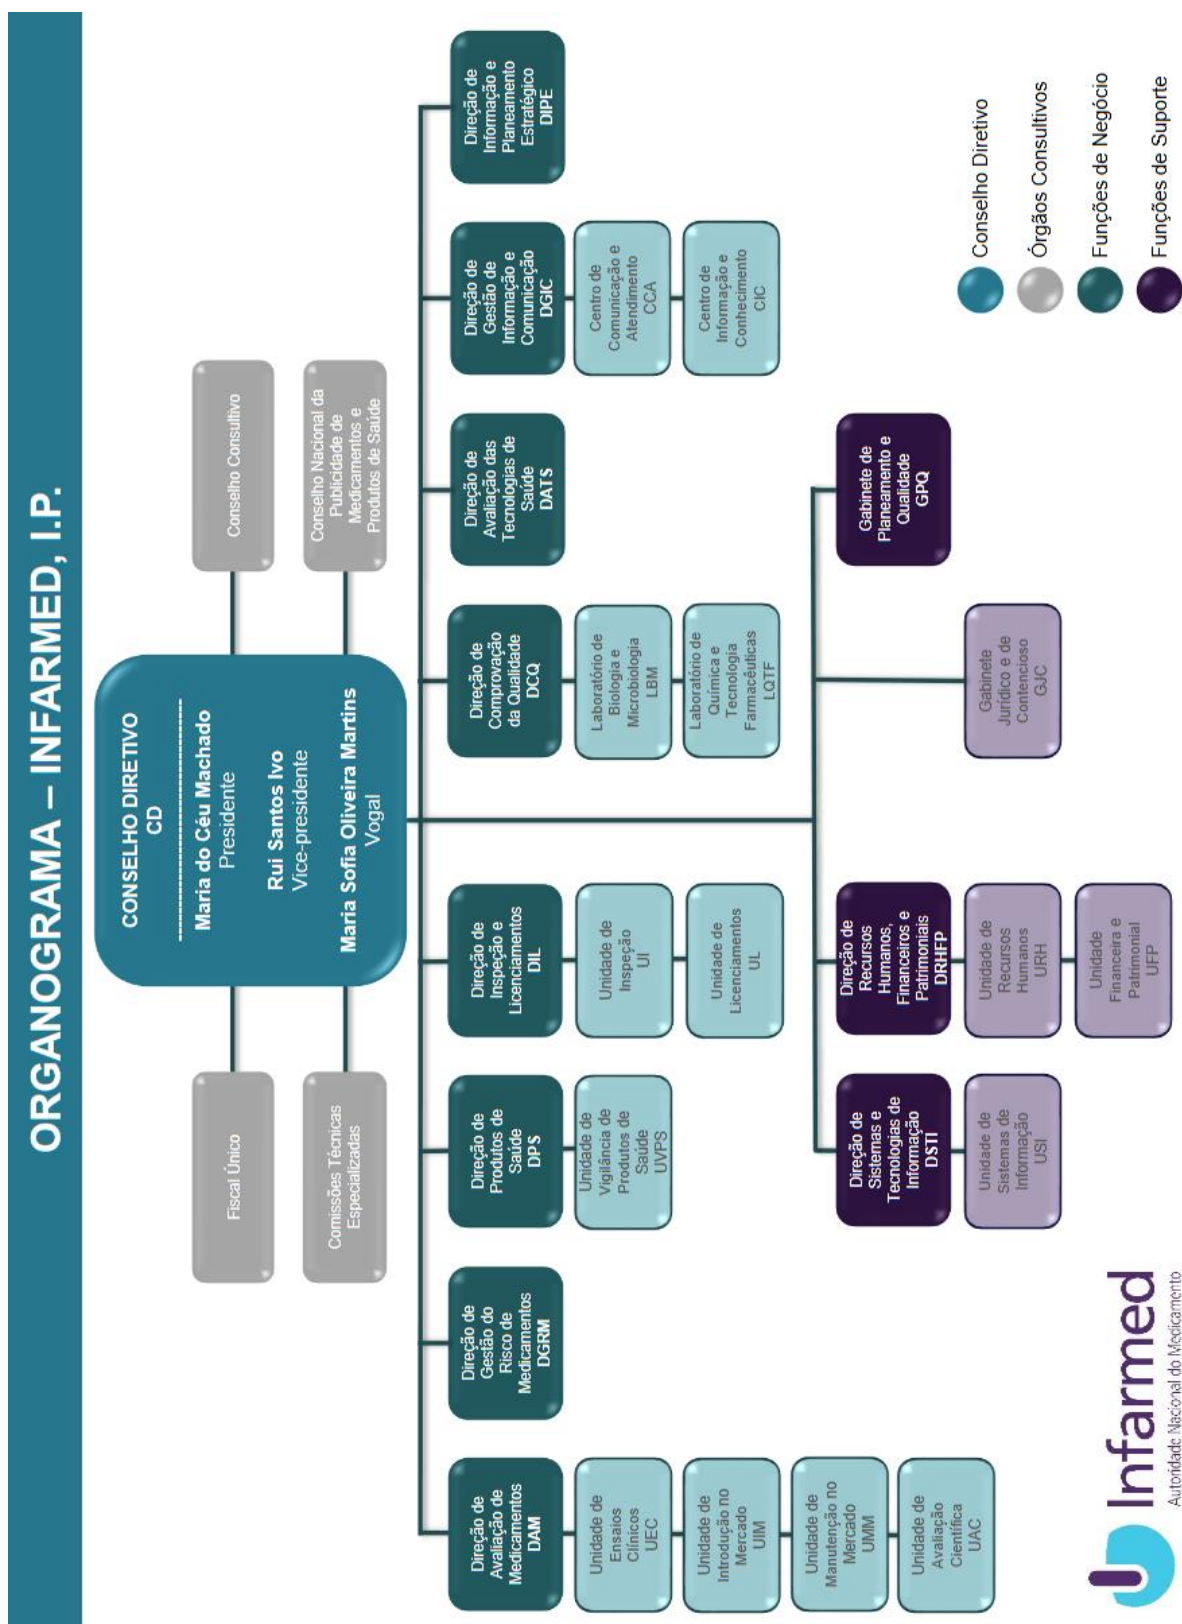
ORGANOGRAMA – INFARMED, I.P.

CONSELHO DIRETIVO
CD

Maria do Céu Machado
Presidente

Rui Santos Ivo
Vice-presidente

Maria Sofia Oliveira Martins
Vogal

Fiscal Único

Comissões Técnicas Especializadas

Conselho Consultivo

Conselho Nacional da Publicidade de Medicamentos e Produtos de Saúde

Direção de Avaliação de Medicamentos
DAM

Unidade de Ensaios Clínicos
UEC

Unidade de Introdução no Mercado
UIM

Unidade de Manutenção no Mercado
UMM

Unidade de Avaliação Científica
UAC

Direção de Gestão do Risco de Medicamentos
DGRM

Direção de Produtos de Saúde
DPS

Unidade de Vigilância de Produtos de Saúde
UVPS

Direção de Inspeção e Licenciamentos
DIL

Unidade de Inspeção
UI

Unidade de Licenciamentos
UL

Direção de Comprovação da Qualidade
DCQ

Laboratório de Biologia e Microbiologia
LBM

Laboratório de Química e Tecnologia Farmacêuticas
LQTF

Direção de Avaliação das Tecnologias de Saúde
DATS

Direção de Gestão de Informação e Comunicação
DGIC

Centro de Comunicação e Atendimento
CCA

Centro de Informação e Conhecimento
CIC

Direção de Informação e Planeamento Estratégico
DIPE

Direção de Sistemas e Tecnologias de Informação
DSTI

Unidade de Sistemas de Informação
USI

Direção de Recursos Humanos, Financeiros e Patrimoniais
DRHFP

Unidade de Recursos Humanos
URH

Unidade Financeira e Patrimonial
UFP

Gabinete Jurídico e de Contencioso
GJC

Gabinete de Planeamento e Qualidade
GPQ

Conselho Diretivo
Órgãos Consultivos
Funções de Negócio
Funções de Suporte

Infarmed
Autoridade Nacional do Medicamento